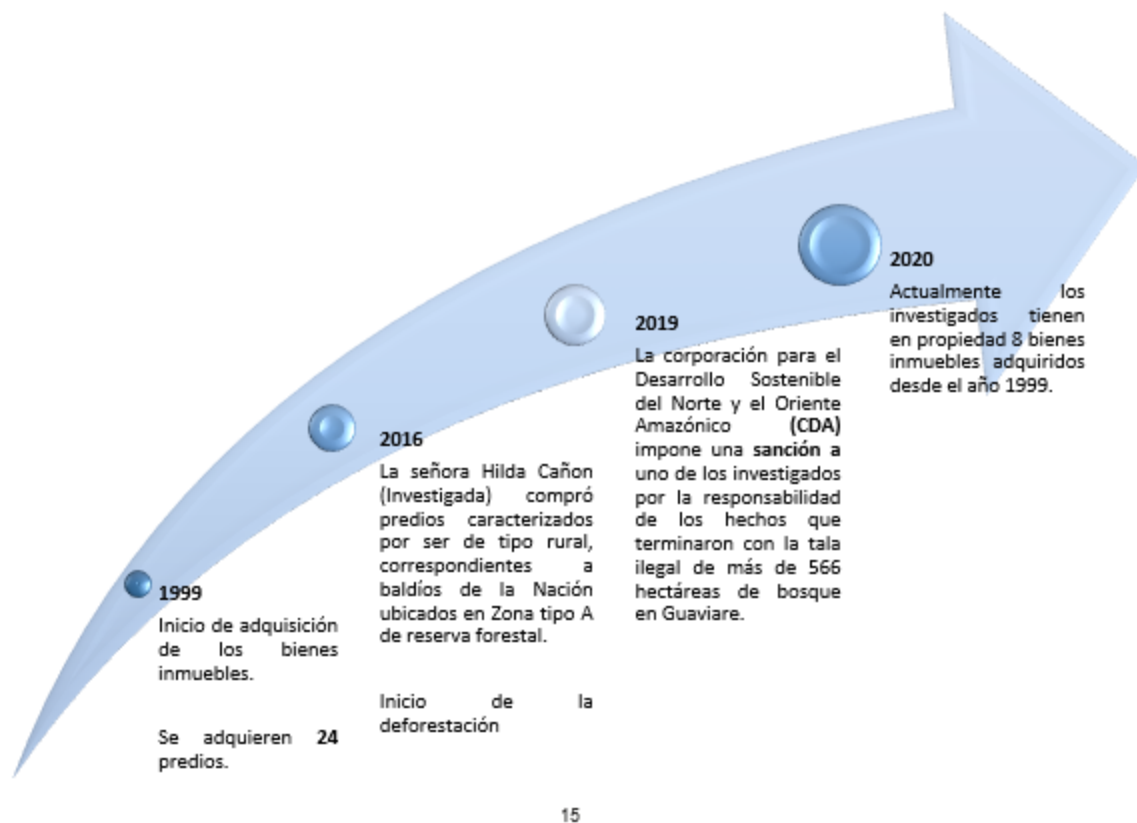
**1999**
Inicio de adquisición de los bienes inmuebles.

Se adquieren **24** predios.

**2016**
La señora Hilda Cañon (Investigada) compró predios caracterizados por ser de tipo rural, correspondientes a baldíos de la Nación ubicados en Zona tipo A de reserva forestal.

Inicio de la deforestación

**2019**
La corporación para el Desarrollo Sostenible del Norte y el Oriente Amazónico **(CDA)** impone una **sanción a** uno de los investigados por la responsabilidad de los hechos que terminaron con la tala ilegal de más de 566 hectáreas de bosque en Guaviare.

**2020**
Actualmente los investigados tienen en propiedad 8 bienes inmuebles adquiridos desde el año 1999.

15